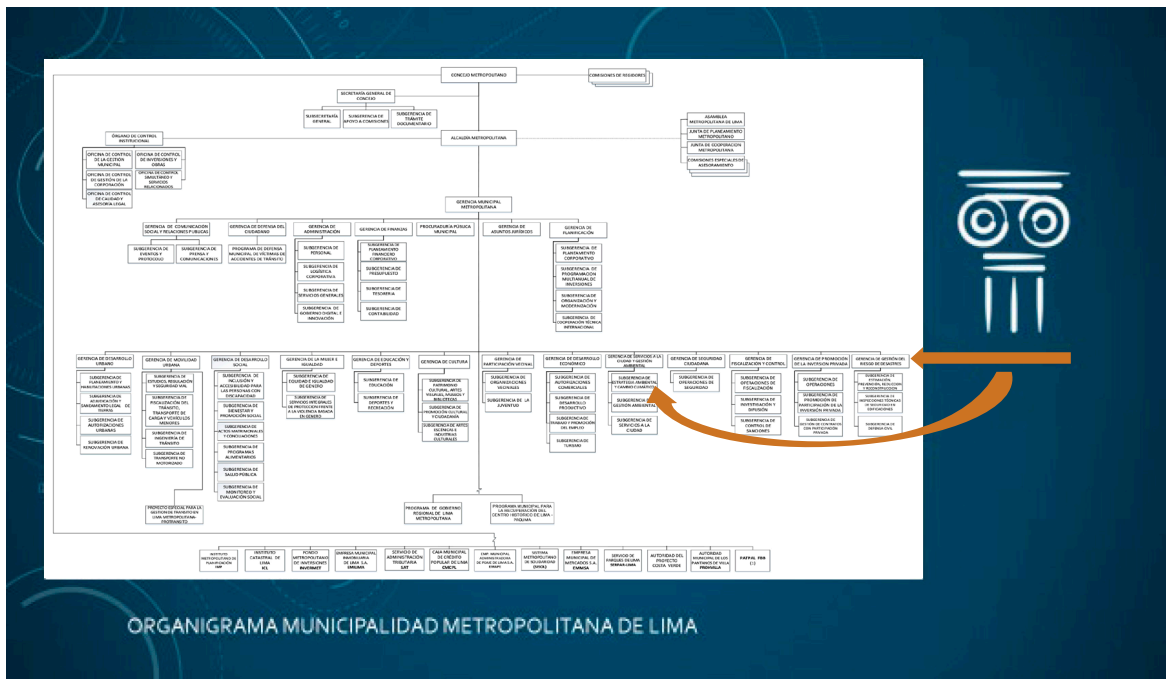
CONCEJO METROPOLITANO

COMISIONES DE REGIDORES

SECRETARÍA GENERAL DE CONCEJO

SUBGERENCIA GENERAL

SUBGERENCIA DE APOYO A COMISIONES

SUBGERENCIA DE TRÁMITE DOCUMENTARIO

ÓRGANO DE CONTROL INSTITUCIONAL

OFICINA DE CONTROL DE LA GESTIÓN MUNICIPAL

OFICINA DE CONTROL DE INVERSIONES Y OBRAS

OFICINA DE CONTROL DE GESTIÓN DE LA CORPORACIÓN

OFICINA DE CONTROL SIMULTÁNEO Y SERVICIOS RELACIONADOS

OFICINA DE CONTROL DE CALIDAD Y ASESORÍA LEGAL

ALCALDÍA METROPOLITANA

ASAMBLEA METROPOLITANA DE LIMA

JUNTA DE PLANEAMIENTO METROPOLITANO

JUNTA DE COOPERACIÓN METROPOLITANA

COMISIONES ESPECIALES DE ASESORAMIENTO

GERENCIA MUNICIPAL METROPOLITANA

GERENCIA DE COMUNICACIÓN SOCIAL Y RELACIONES PÚBLICAS

SUBGERENCIA DE EVENTOS Y PROTOCOLO

SUBGERENCIA DE PRENSA Y COMUNICACIONES

GERENCIA DE DEFENSA DEL CIUDADANO

PROGRAMA DE DEFENSA MUNICIPAL DE VÍCTIMAS DE ACCIDENTES DE TRÁNSITO

GERENCIA DE ADMINISTRACIÓN

SUBGERENCIA DE PERSONAL

SUBGERENCIA DE LOGÍSTICA CORPORATIVA

SUBGERENCIA DE SERVICIOS GENERALES

SUBGERENCIA DE GOBIERNO DIGITAL E INNOVACIÓN

GERENCIA DE FINANZAS

SUBGERENCIA DE PLANEAMIENTO FINANCIERO CORPORATIVO

SUBGERENCIA DE PRESUPUESTO

SUBGERENCIA DE TESORERÍA

SUBGERENCIA DE CONTABILIDAD

PROCURADURÍA PÚBLICA MUNICIPAL

GERENCIA DE ASUNTOS JURÍDICOS

GERENCIA DE PLANIFICACIÓN

SUBGERENCIA DE PLANEAMIENTO CORPORATIVO

SUBGERENCIA DE PROGRAMACIÓN MULTIANUAL DE INVERSIONES

SUBGERENCIA DE ORGANIZACIÓN Y MODERNIZACIÓN

SUBGERENCIA DE COOPERACIÓN TÉCNICA INTERNACIONAL

GERENCIA DE DESARROLLO URBANO

SUBGERENCIA DE PLANEAMIENTO Y HABILITACIONES URBANAS

SUBGERENCIA DE ADJUDICACIÓN Y SANEAMIENTO LEGAL DE TIERRAS

SUBGERENCIA DE AUTORIZACIONES URBANAS

SUBGERENCIA DE RENOVACIÓN URBANA

GERENCIA DE MOVILIDAD URBANA

SUBGERENCIA DE ESTUDIOS, REGULACIÓN Y SEGURIDAD VIAL

SUBGERENCIA DE FISCALIZACIÓN DEL TRÁNSITO, TRANSPORTE DE CARGA Y VEHÍCULOS MENORES

SUBGERENCIA DE INGENIERÍA DE TRÁNSITO

SUBGERENCIA DE TRANSPORTE NO MOTORIZADO

GERENCIA DE DESARROLLO SOCIAL

SUBGERENCIA DE INCLUSIÓN Y ACCESIBILIDAD PARA LAS PERSONAS CON DISCAPACIDAD

SUBGERENCIA DE BIENESTAR Y PROMOCIÓN SOCIAL

SUBGERENCIA DE ACTOS MATRIMONIALES Y CONCILIACIONES

SUBGERENCIA DE PROGRAMAS ALIMENTARIOS

SUBGERENCIA DE SALUD PÚBLICA

SUBGERENCIA DE MONITOREO Y EVALUACIÓN SOCIAL

GERENCIA DE LA MUJER E IGUALDAD

SUBGERENCIA DE EQUIDAD E IGUALDAD DE GÉNERO

SUBGERENCIA DE SERVICIOS INTEGRALES DE PROTECCIÓN FRENTE A LA VIOLENCIA BASADA EN GÉNERO

GERENCIA DE EDUCACIÓN Y DEPORTES

SUBGERENCIA DE EDUCACIÓN

SUBGERENCIA DE DEPORTES Y RECREACIÓN

GERENCIA DE CULTURA

SUBGERENCIA DE PATRIMONIO CULTURAL, ARTES VISUALES, MUSEOS Y BIBLIOTECAS

SUBGERENCIA DE PROMOCIÓN CULTURAL Y CIUDADANÍA

SUBGERENCIA DE ARTES ESCÉNICAS E INDUSTRIAS CULTURALES

GERENCIA DE PARTICIPACIÓN VECINAL

SUBGERENCIA DE ORGANIZACIONES VECINALES

SUBGERENCIA DE LA JUVENTUD

GERENCIA DE DESARROLLO ECONÓMICO

SUBGERENCIA DE AUTORIZACIONES COMERCIALES

SUBGERENCIA DE DESARROLLO PRODUCTIVO

SUBGERENCIA DE TRABAJO Y PROMOCIÓN DEL EMPLEO

SUBGERENCIA DE TURISMO

GERENCIA DE SERVICIOS A LA CIUDAD Y GESTIÓN AMBIENTAL

SUBGERENCIA DE ESTRATEGIAS AMBIENTALES Y CAMBIO CLIMÁTICO

SUBGERENCIA DE GESTIÓN AMBIENTAL

SUBGERENCIA DE SERVICIOS A LA CIUDAD

GERENCIA DE SEGURIDAD CIUDADANA

SUBGERENCIA DE OPERACIONES DE SEGURIDAD

GERENCIA DE FISCALIZACIÓN Y CONTROL

SUBGERENCIA DE OPERACIONES DE FISCALIZACIÓN

SUBGERENCIA DE INVESTIGACIÓN Y DIFUSIÓN

SUBGERENCIA DE CONTROL DE SANCIONES

GERENCIA DE PROMOCIÓN DE LA INVERSIÓN PRIVADA

SUBGERENCIA DE OPERACIONES

SUBGERENCIA DE PROMOCIÓN DE PARTICIPACIÓN DE LA INVERSIÓN PRIVADA

SUBGERENCIA DE GESTIÓN DE CONTRATOS CON PARTICIPACIÓN PRIVADA

GERENCIA DE GESTIÓN DEL RIESGO DE DESASTRES

SUBGERENCIA DE ESTIMACIÓN, PREVENCIÓN, REDUCCIÓN Y RECONSTRUCCIÓN

SUBGERENCIA DE INSPECCIONES TÉCNICAS DE SEGURIDAD EN EDIFICACIONES

SUBGERENCIA DE DEFENSA CIVIL

PROYECTO ESPECIAL PARA LA GESTIÓN DE TRANSPORTE EN LIMA METROPOLITANA - PROTRANSPORTE

PROGRAMA DE GOBIERNO REGIONAL DE LIMA METROPOLITANA

PROGRAMA MUNICIPAL PARA LA RECUPERACIÓN DEL CENTRO HISTÓRICO DE LIMA - PROLIMA

INSTITUTO METROPOLITANO DE PLANIFICACIÓN IMP

INSTITUTO CATASTRAL DE LIMA ICL

FONDO METROPOLITANO DE INVERSIONES INVERMET

EMPRESA MUNICIPAL INMOBILIARIA DE LIMA S.A. EMILIMA

SERVICIO DE ADMINISTRACIÓN TRIBUTARIA SAT

CAJA MUNICIPAL DE CRÉDITO POPULAR DE LIMA CMCPL

EMP. MUNICIPAL ADMINISTRADORA DE PEAJE DE LIMA S.A. EMAPE

SISTEMA METROPOLITANO DE SOLIDARIDAD (SISOL)

EMPRESA MUNICIPAL DE MERCADOS S.A. EMMSA

SERVICIO DE PARQUES DE LIMA SERPAR LIMA

AUTORIDAD DEL PROYECTO COSTA VERDE

AUTORIDAD MUNICIPAL DE LOS PANTANOS DE VILLA PROHVILLA

PATPAL FBB

ORGANIGRAMA MUNICIPALIDAD METROPOLITANA DE LIMA